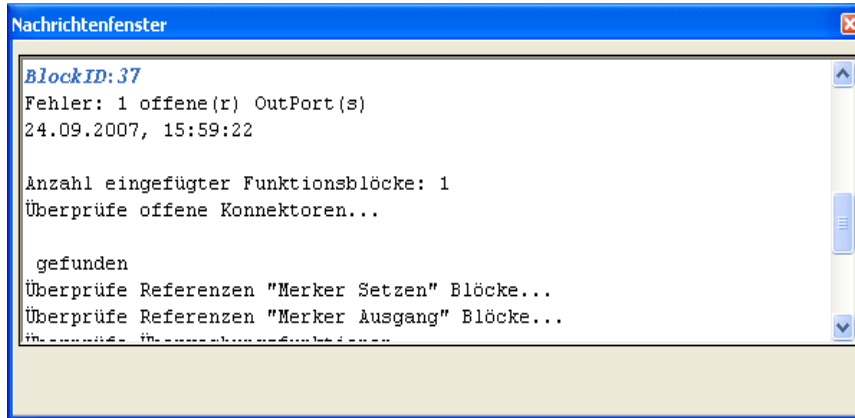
Nachrichtenfenster

BlockID: 37
Fehler: 1 offene(r) OutPort(s)
24.09.2007, 15:59:22

Anzahl eingefügter Funktionsblöcke: 1
Überprüfe offene Konnektoren...

gefunden
Überprüfe Referenzen "Merker Setzen" Blöcke...
Überprüfe Referenzen "Merker Ausgang" Blöcke...
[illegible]